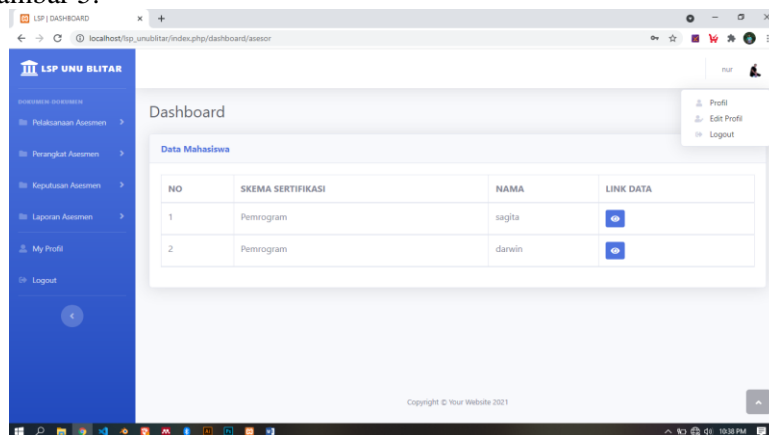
ambar 5.

LSP | DASHBOARD

localhost/lsp_unublitar/index.php/dashboard/asesor

LSP UNU BLITAR

DOKUMEN-DOKUMEN

Pelaksanaan Asesmen

Perangkat Asesmen

Keputusan Asesmen

Laporan Asesmen

My Profil

Logout

nur

Profil

Edit Profil

Logout

Dashboard

Data Mahasiswa

| NO | SKEMA SERTIFIKASI | NAMA | LINK DATA |
|---|---|---|---|
| 1 | Pemrogram | sagita | |
| 2 | Pemrogram | darwin | |

Copyright © Your Website 2021

10:38 PM